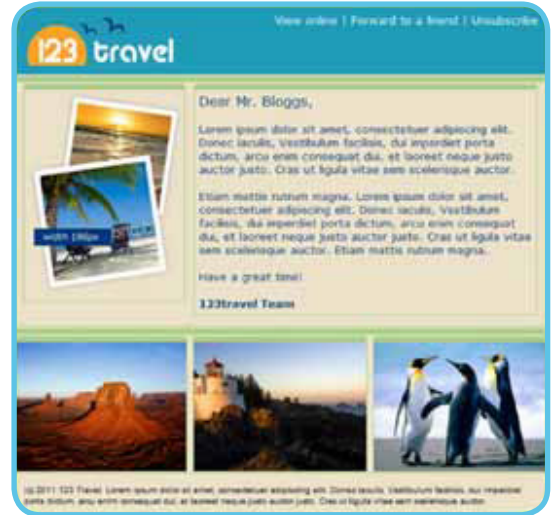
View online | Forward to a friend | Unsubscribe

123 travel

Dear Mr. Bloggs,

Lorem ipsum dolor sit amet, consectetuer adipiscing elit. Donec iaculis, Vestibulum facilisis, dui imperdiet porta dictum, arcu enim consequat dui, et laoreet neque justo auctor justo. Cras ut ligula vitae sem scelerisque auctor.

Etiam mattis rutrum magna. Lorem ipsum dolor sit amet, consectetuer adipiscing elit. Donec iaculis, Vestibulum facilisis, dui imperdiet porta dictum, arcu enim consequat dui, et laoreet neque justo auctor justo. Cras ut ligula vitae sem scelerisque auctor. Etiam mattis rutrum magna.

Have a great time!

123travel Team

width 180px

(c) 2011 123 Travel. Lorem ipsum dolor sit amet, consectetuer adipiscing elit. Donec iaculis. Vestibulum facilisis, dui imperdiet porta dictum, arcu enim consequat dui, et laoreet neque justo auctor justo. Cras ut ligula vitae sem scelerisque auctor.